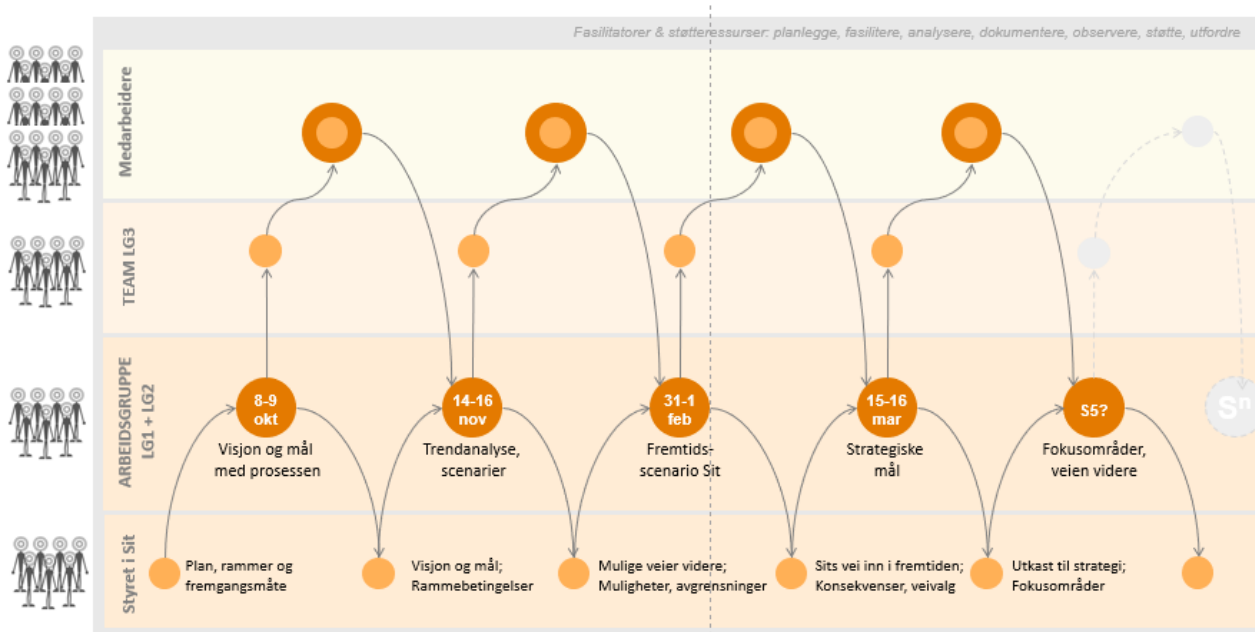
Fasilitatorer & støtteressurser: planlegge, fasilitere, analysere, dokumentere, observere, støtte, utfordre

Medarbeidere

TEAM LG3

ARBEIDSGRUPPE LG1 + LG2

8-9 okt
Visjon og mål med prosessen

14-16 nov
Trendanalyse, scenarier

31-1 feb
Fremtidsscenario Sit

15-16 mar
Strategiske mål

S5?
Fokusområder, veien videre

$S^n$

Styret i Sit

Plan, rammer og fremgangsmåte

Visjon og mål; Rammebetingelser

Mulige veier videre; Muligheter, avgrensninger

Sits vei inn i fremtiden; Konsekvenser, veivalg

Utkast til strategi; Fokusområder